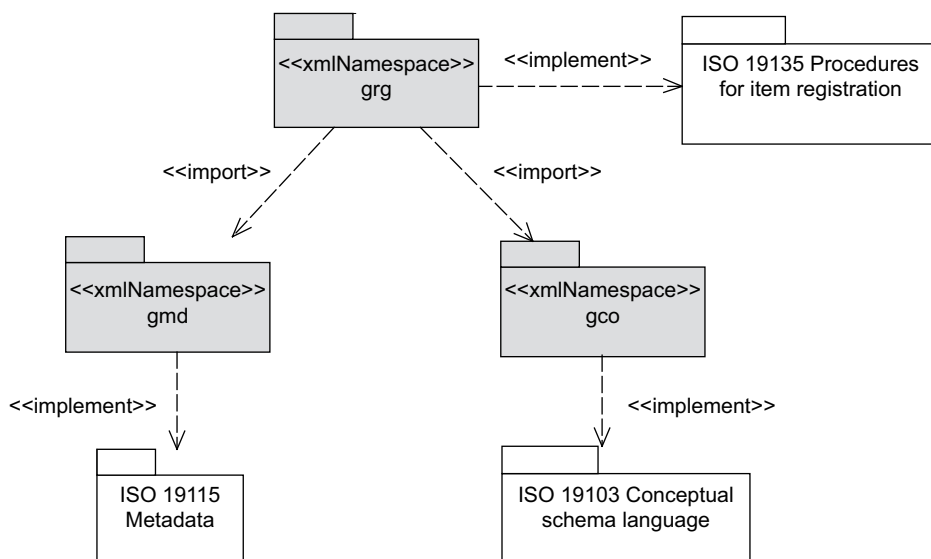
<<xmlNamespace>>
grg

<<implement>>

ISO 19135 Procedures for item registration

<<import>>

<<import>>

<<xmlNamespace>>
gmd

<<xmlNamespace>>
gco

<<implement>>

<<implement>>

ISO 19115 Metadata

ISO 19103 Conceptual schema language